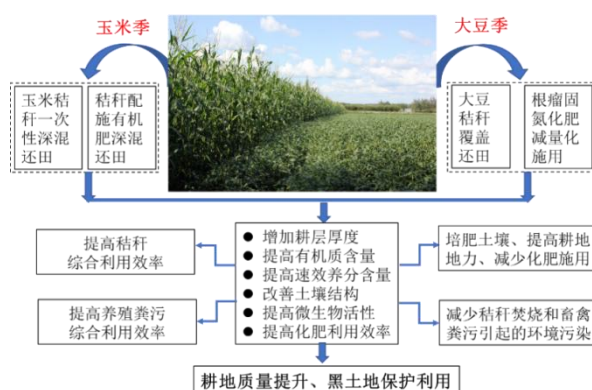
玉米季

大豆季

玉米秸秆一次性深混还田

秸秆配施有机肥深混还田

大豆秸秆覆盖还田

根瘤固氮化肥减量化施用

● 增加耕层厚度
● 提高有机质含量
● 提高速效养分含量
● 改善土壤结构
● 提高微生物活性
● 提高化肥利用效率

提高秸秆综合利用效率

提高养殖粪污综合利用效率

培肥土壤、提高耕地地力、减少化肥施用

减少秸秆焚烧和畜禽粪污引起的环境污染

耕地质量提升、黑土地保护利用